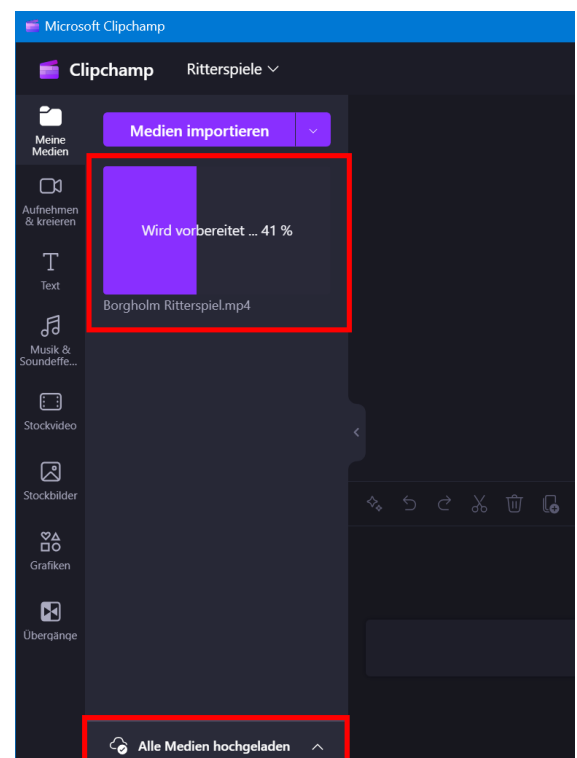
Microsoft Clipchamp

Clipchamp Ritterspiele

Meine Medien

Aufnehmen & kreieren

Text

Musik & Soundeffe...

Stockvideo

Stockbilder

Grafiken

Übergänge

Medien importieren

Wird vorbereitet ... 41 %

Borgholm Ritterspiel.mp4

Alle Medien hochgeladen